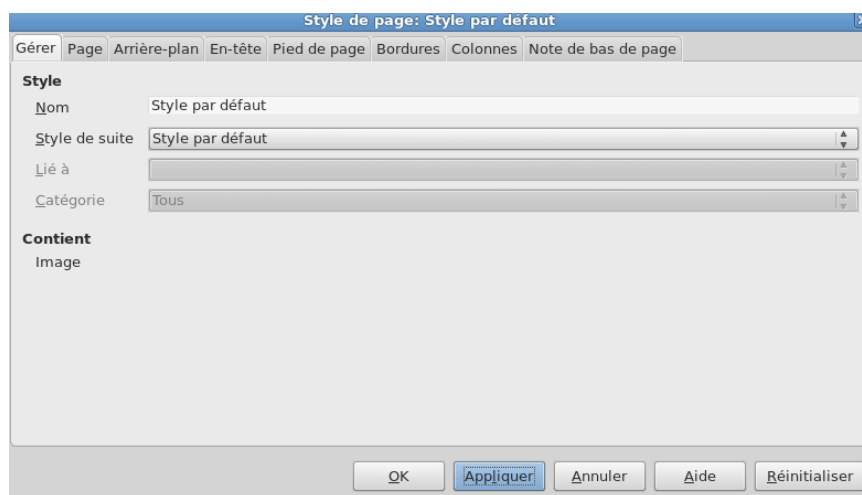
Style de page: Style par défaut

Gérer Page Arrière-plan En-tête Pied de page Bordures Colonnes Note de bas de page

Style

Nom Style par défaut

Style de suite Style par défaut

Lié à

Catégorie Tous

Contient

Image

OK Appliquer Annuler Aide Réinitialiser